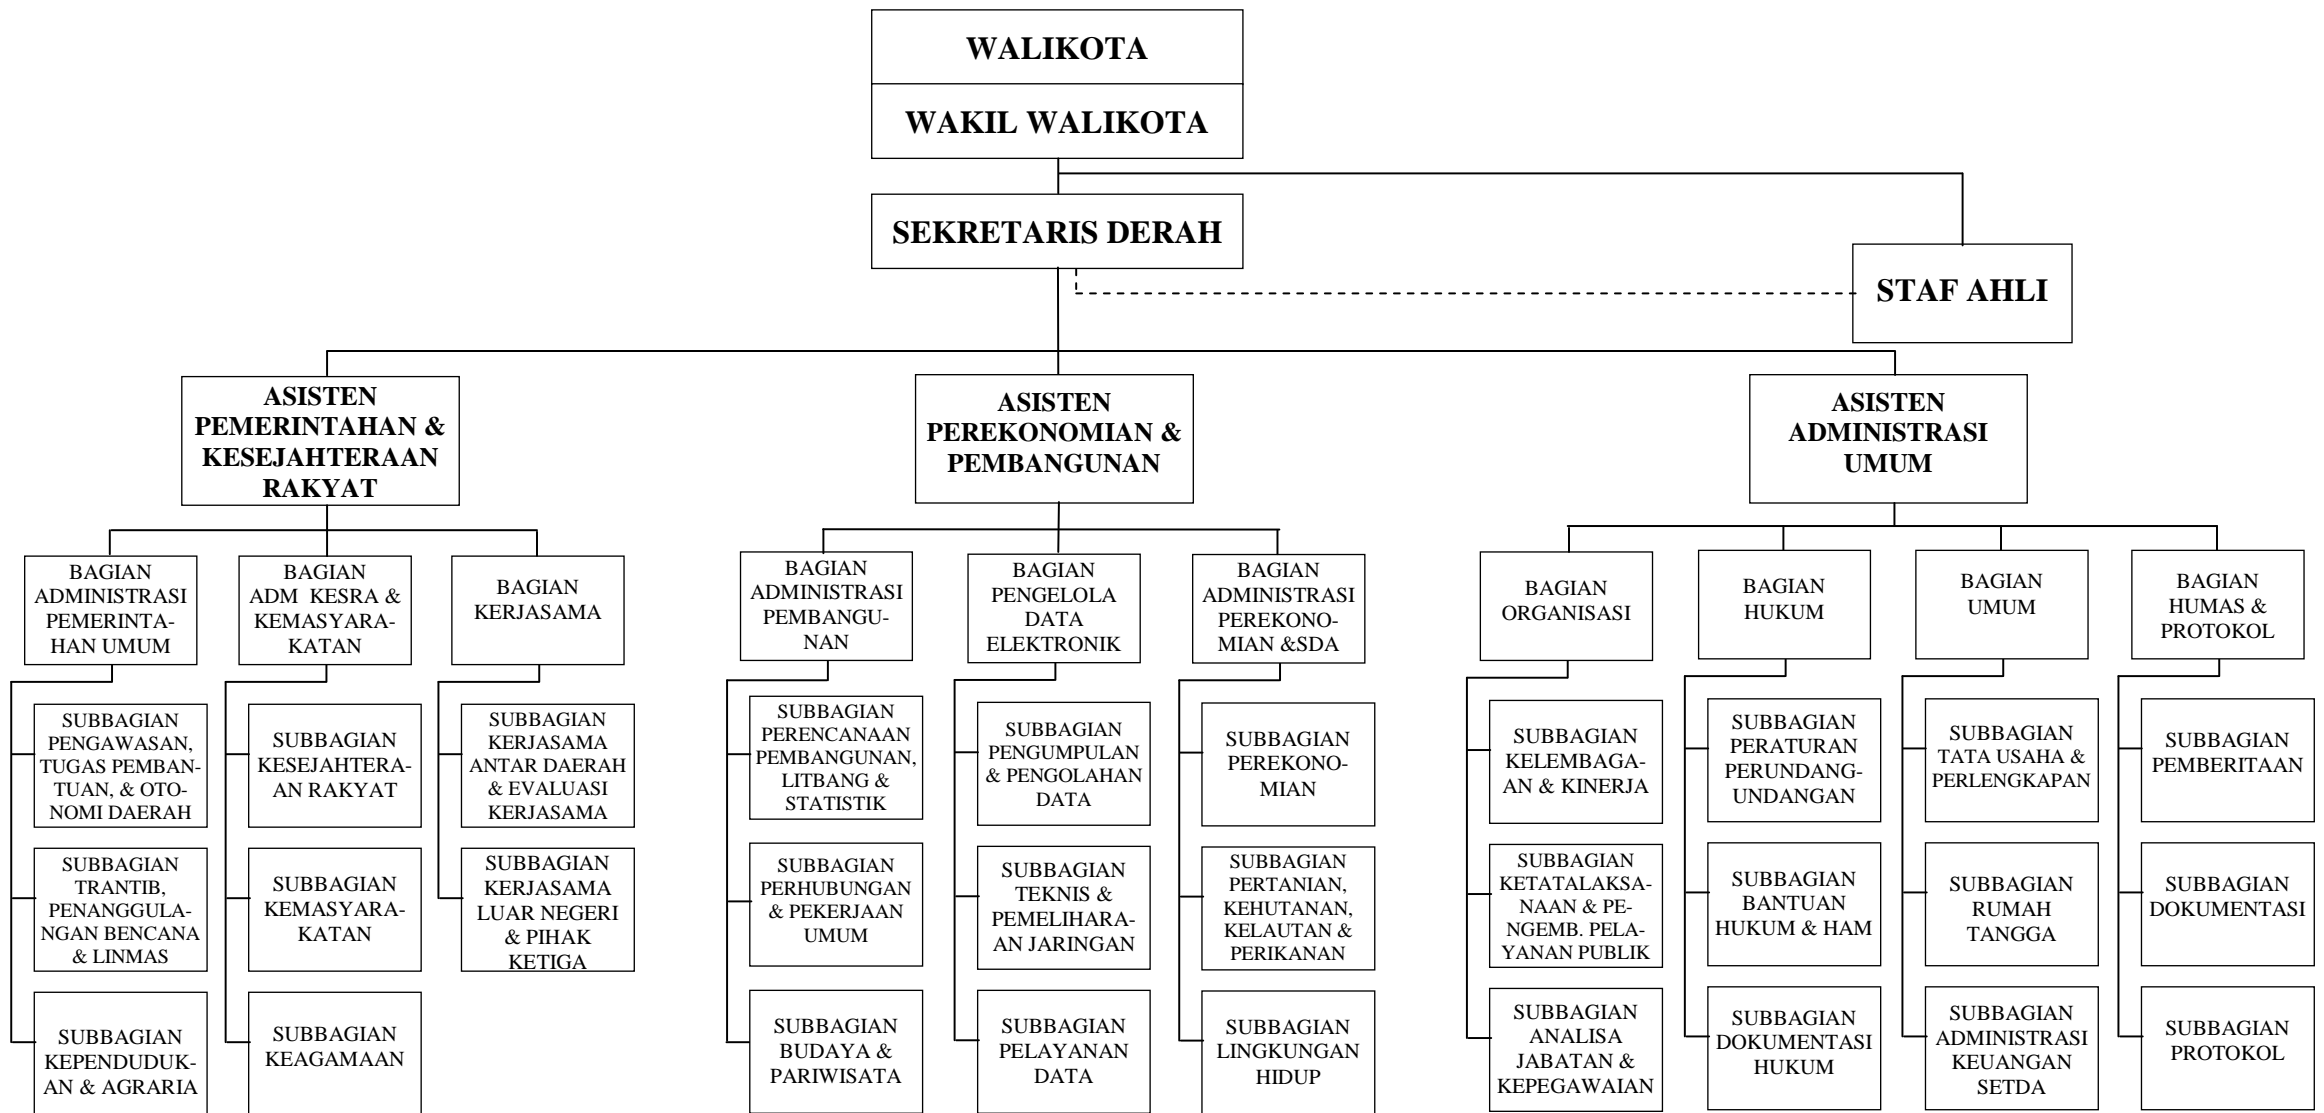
WALIKOTA

WAKIL WALIKOTA

SEKRETARIS DERAH

STAF AHLI

ASISTEN PEMERINTAHAN & KESEJAHTERAAN RAKYAT

ASISTEN PEREKONOMIAN & PEMBANGUNAN

ASISTEN ADMINISTRASI UMUM

BAGIAN ADMINISTRASI PEMERINTAHAN UMUM

SUBBAGIAN PENGAWASAN, TUGAS PEMBANTUAN, & OTONOMI DAERAH

SUBBAGIAN TRANTIB, PENANGGULANGAN BENCANA & LINMAS

SUBBAGIAN KEPENDUDUKAN & AGRARIA

BAGIAN ADM KESRA & KEMASYARAKATAN

SUBBAGIAN KESEJAHTERAAN RAKYAT

SUBBAGIAN KEMASYARAKATAN

SUBBAGIAN KEAGAMAAN

BAGIAN KERJASAMA

SUBBAGIAN KERJASAMA ANTAR DAERAH & EVALUASI KERJASAMA

SUBBAGIAN KERJASAMA LUAR NEGERI & PIHAK KETIGA

BAGIAN ADMINISTRASI PEMBANGUNAN

SUBBAGIAN PERENCANAAN PEMBANGUNAN, LITBANG & STATISTIK

SUBBAGIAN PERHUBUNGAN & PEKERJAAN UMUM

SUBBAGIAN BUDAYA & PARIWISATA

BAGIAN PENGELOLA DATA ELEKTRONIK

SUBBAGIAN PENGUMPULAN & PENGOLAHAN DATA

SUBBAGIAN TEKNIS & PEMELIHARAAN JARINGAN

SUBBAGIAN PELAYANAN DATA

BAGIAN ADMINISTRASI PEREKONOMIAN &SDA

SUBBAGIAN PEREKONOMIAN

SUBBAGIAN PERTANIAN, KEHUTANAN, KELAUTAN & PERIKANAN

SUBBAGIAN LINGKUNGAN HIDUP

BAGIAN ORGANISASI

SUBBAGIAN KELEMBAGAAN & KINERJA

SUBBAGIAN KETATALAKSANAAN & PENGEMB. PELAYANAN PUBLIK

SUBBAGIAN ANALISA JABATAN & KEPEGAWAIAN

BAGIAN HUKUM

SUBBAGIAN PERATURAN PERUNDANG-UNDANGAN

SUBBAGIAN BANTUAN HUKUM & HAM

SUBBAGIAN DOKUMENTASI HUKUM

BAGIAN UMUM

SUBBAGIAN TATA USAHA & PERLENGKAPAN

SUBBAGIAN RUMAH TANGGA

SUBBAGIAN ADMINISTRASI KEUANGAN SETDA

BAGIAN HUMAS & PROTOKOL

SUBBAGIAN PEMBERITAAN

SUBBAGIAN DOKUMENTASI

SUBBAGIAN PROTOKOL